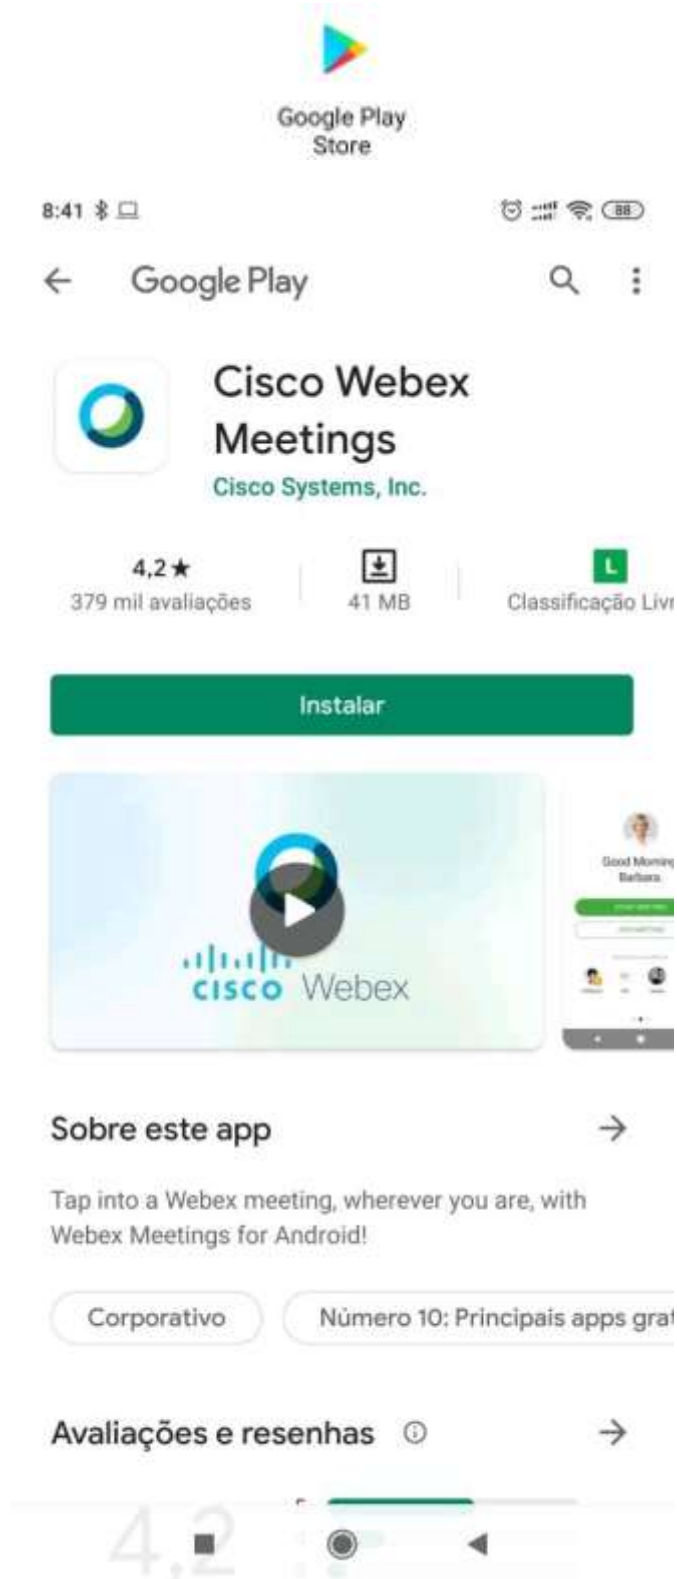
Google Play Store

8:41

88

Google Play

Cisco Webex Meetings

Cisco Systems, Inc.

4,2★
379 mil avaliações

41 MB

L
Classificação Liv

Instalar

cisco Webex

Good Morning Barbara

Sobre este app

Tap into a Webex meeting, wherever you are, with Webex Meetings for Android!

Corporativo

Número 10: Principais apps gra

Avaliações e resenhas

4.2